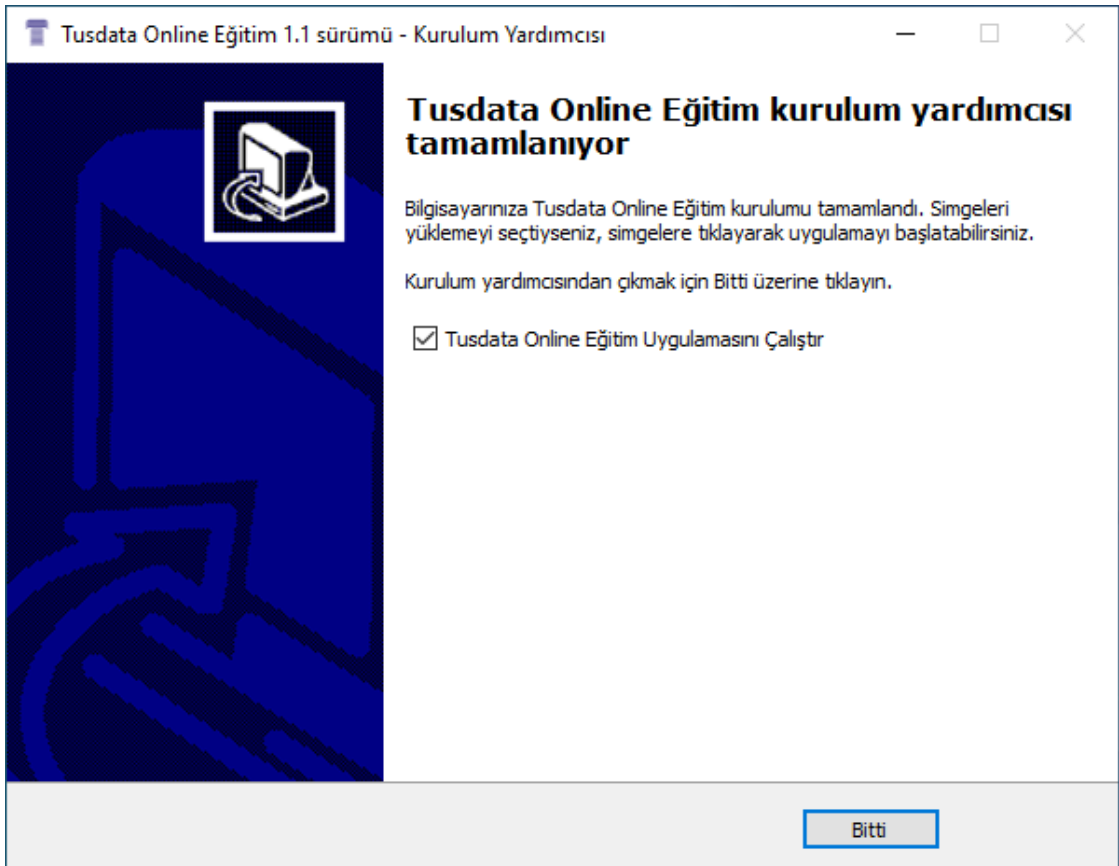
Tusdata Online Eğitim 1.1 sürümü - Kurulum Yardımcısı

Tusdata Online Eğitim kurulum yardımcısı tamamlanıyor

Bilgisayarınıza Tusdata Online Eğitim kurulumu tamamlandı. Simgeleri yüklemeyi seçtiyseniz, simgelere tıklayarak uygulamayı başlatabilirsiniz.

Kurulum yardımcısından çıkmak için Bitti üzerine tıklayın.

☑ Tusdata Online Eğitim Uygulamasını Çalıştır

Bitti